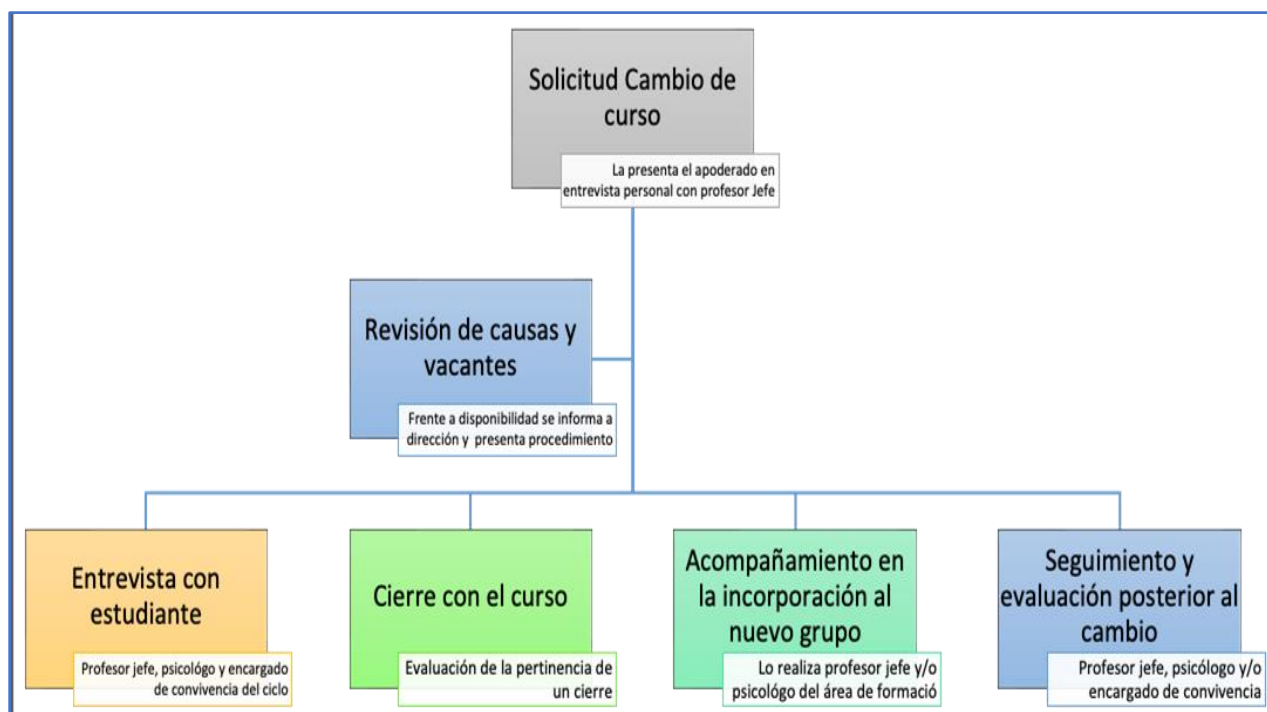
Solicitud Cambio de curso

La presenta el apoderado en entrevista personal con profesor Jefe

Revisión de causas y vacantes

Frente a disponibilidad se informa a dirección y presenta procedimiento

Entrevista con estudiante

Profesor jefe, psicólogo y encargado de convivencia del ciclo

Cierre con el curso

Evaluación de la pertinencia de un cierre

Acompañamiento en la incorporación al nuevo grupo

Lo realiza profesor jefe y/o psicológo del área de formació

Seguimiento y evaluación posterior al cambio

Profesor jefe, psicólogo y/o encargado de convivencia